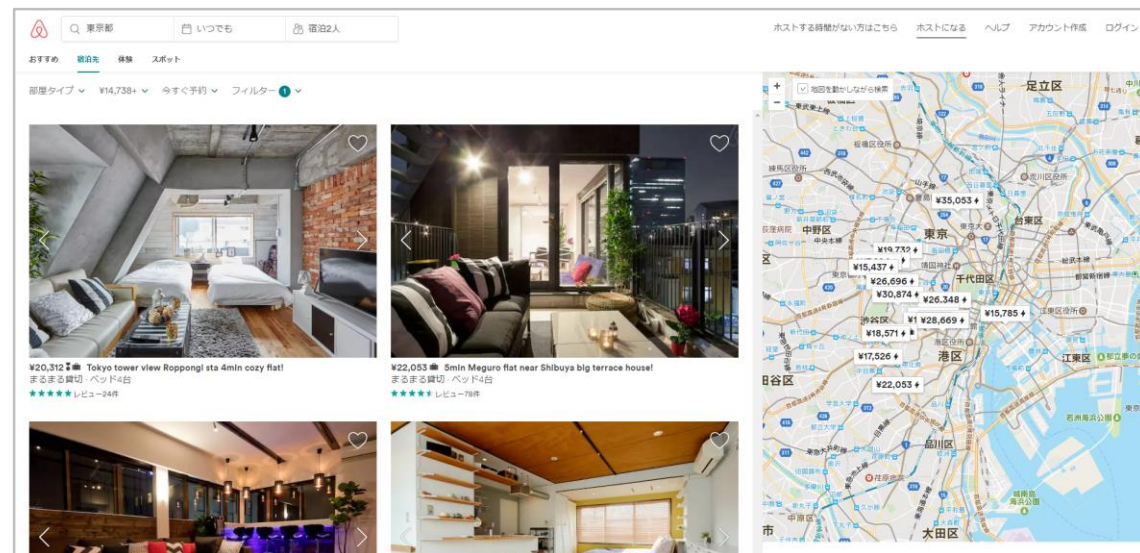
東京都 いつでも 宿泊2人

ホストする時間がない方はこちら ホストになる ヘルプ アカウント作成 ログイン

おすすめ 宿泊先 体験 スポット

部屋タイプ ¥14,738+ 今すぐ予約 フィルター 1

¥20,312 Tokyo tower view Roppongi sta 4min cozy flat!
まるまる貸切 · ベッド4台
★★★★★ レビュー24件

¥22,053 5min Meguro flat near Shibuya big terrace house!
まるまる貸切 · ベッド4台
★★★★★ レビュー79件

地図を動かしながら検索

足立区
東京
台東区
中野区
千代田区
港区
江東区
品川区
大田区
¥35,053
¥19,732
¥15,437
¥26,696
¥30,874
¥26,348
¥15,785
¥28,669
¥18,571
¥17,526
¥22,053